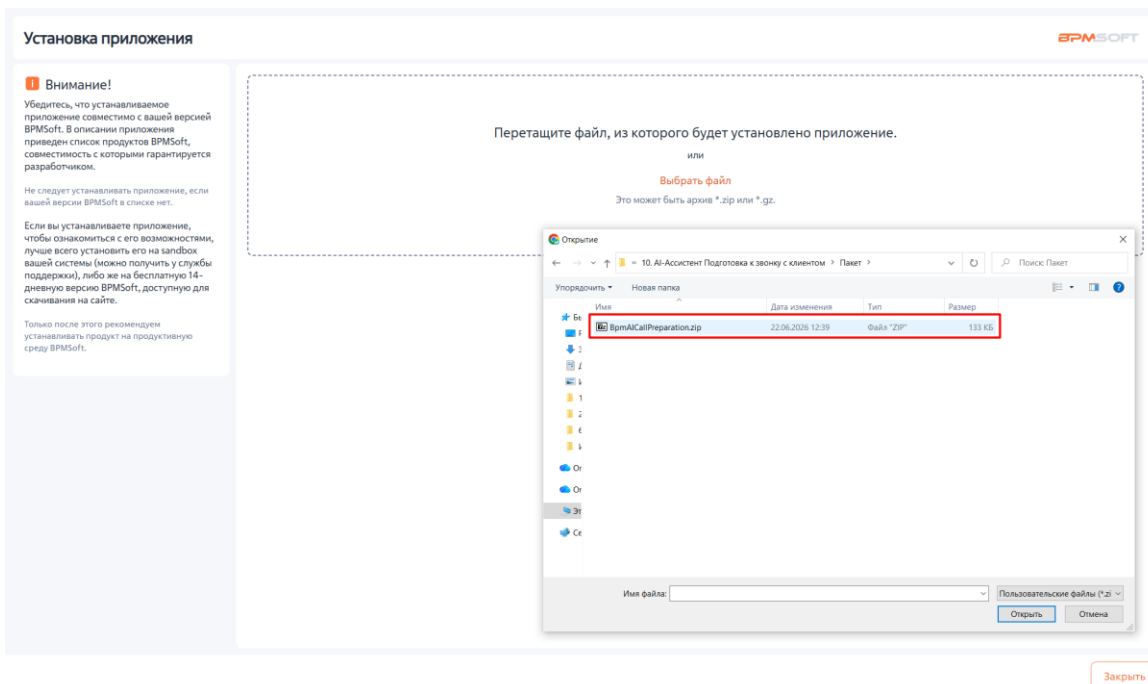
Установка приложения

BPMSOFT

Внимание!

Убедитесь, что устанавливаемое приложение совместимо с вашей версией BPMSoft. В описании приложения приведен список продуктов BPMSoft, совместимость с которыми гарантируется разработчиком.

Не следует устанавливать приложение, если вашей версии BPMSoft в списке нет.

Если вы устанавливаете приложение, чтобы ознакомиться с его возможностями, лучше всего установить его на sandbox вашей системы (можно получить у службы поддержки), либо же на бесплатную 14-дневную версию BPMSoft, доступную для скачивания на сайте.

Только после этого рекомендуем устанавливать продукт на продуктивную среду BPMSoft.

Перетащите файл, из которого будет установлено приложение.

или

Выбрать файл

Это может быть архив *.zip или *.gz.

Открытие

« 10. AI-Ассистент Подготовка к звонку с клиентом › Пакет ›

Поиск: Пакет

Упорядочить ▾ Новая папка

| Имя | Дата изменения | Тип | Размер |
|---|---|---|---|
| BpmAICallPreparation.zip | 22.06.2026 12:39 | Файл "ZIP" | 133 КБ |

Бы
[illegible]
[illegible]
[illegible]
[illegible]
1
2
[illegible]
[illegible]
Or
Or
Эт
Се

Имя файла:

Пользовательские файлы (*.zi

Открыть

Отмена

Закрыть